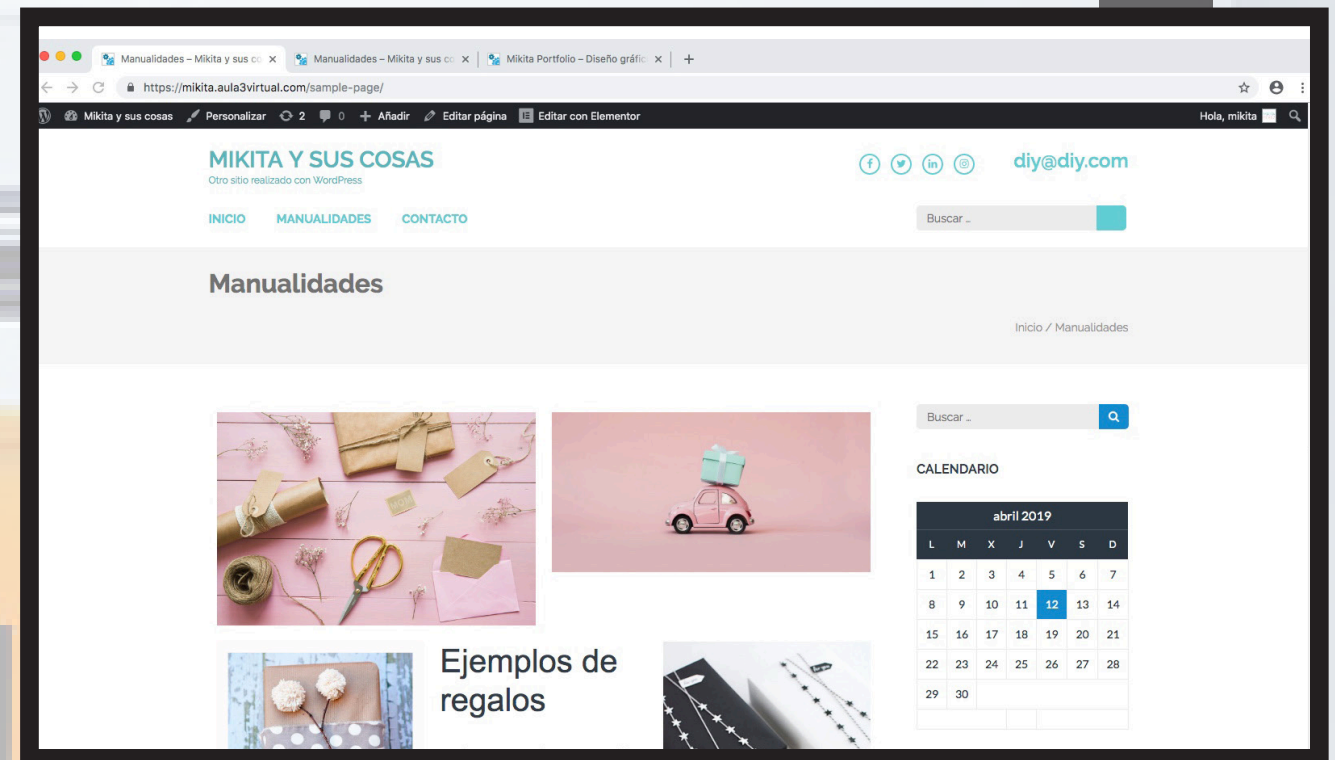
Manualidades – Mikita y sus co ×
Manualidades – Mikita y sus co ×
Mikita Portfolio – Diseño gráfic ×
+

https://mikita.aula3virtual.com/sample-page/

Mikita y sus cosas
Personalizar
2
0
Añadir
Editar página
Editar con Elementor
Hola, mikita

MIKITA Y SUS COSAS
Otro sitio realizado con WordPress

diy@diy.com

INICIO
MANUALIDADES
CONTACTO

Buscar ...

Manualidades

Inicio / Manualidades

Buscar ...

CALENDARIO

| abril 2019 | | | | | | |
|---|---|---|---|---|---|---|
| L | M | X | J | V | S | D |
| 1 | 2 | 3 | 4 | 5 | 6 | 7 |
| 8 | 9 | 10 | 11 | 12 | 13 | 14 |
| 15 | 16 | 17 | 18 | 19 | 20 | 21 |
| 22 | 23 | 24 | 25 | 26 | 27 | 28 |
| 29 | 30 | | | | | |

Ejemplos de regalos